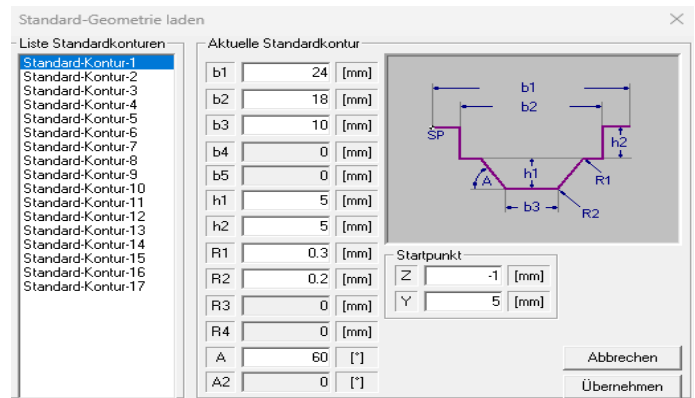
Standard-Geometrie laden

Liste Standardkonturen
Standard-Kontur-1
Standard-Kontur-2
Standard-Kontur-3
Standard-Kontur-4
Standard-Kontur-5
Standard-Kontur-6
Standard-Kontur-7
Standard-Kontur-8
Standard-Kontur-9
Standard-Kontur-10
Standard-Kontur-11
Standard-Kontur-12
Standard-Kontur-13
Standard-Kontur-14
Standard-Kontur-15
Standard-Kontur-16
Standard-Kontur-17

Aktuelle Standardkontur

| | | |
|---|---|---|
| b1 | 24 | [mm] |
| b2 | 18 | [mm] |
| b3 | 10 | [mm] |
| b4 | 0 | [mm] |
| b5 | 0 | [mm] |
| h1 | 5 | [mm] |
| h2 | 5 | [mm] |
| R1 | 0.3 | [mm] |
| R2 | 0.2 | [mm] |
| R3 | 0 | [mm] |
| R4 | 0 | [mm] |
| A | 60 | [°] |
| A2 | 0 | [°] |

b1
b2
SP
h2
h1
A
R1
b3
R2

Startpunkt
| | | |
|---|---|---|
| Z | -1 | [mm] |
| Y | 5 | [mm] |

Abbrechen
Übernehmen